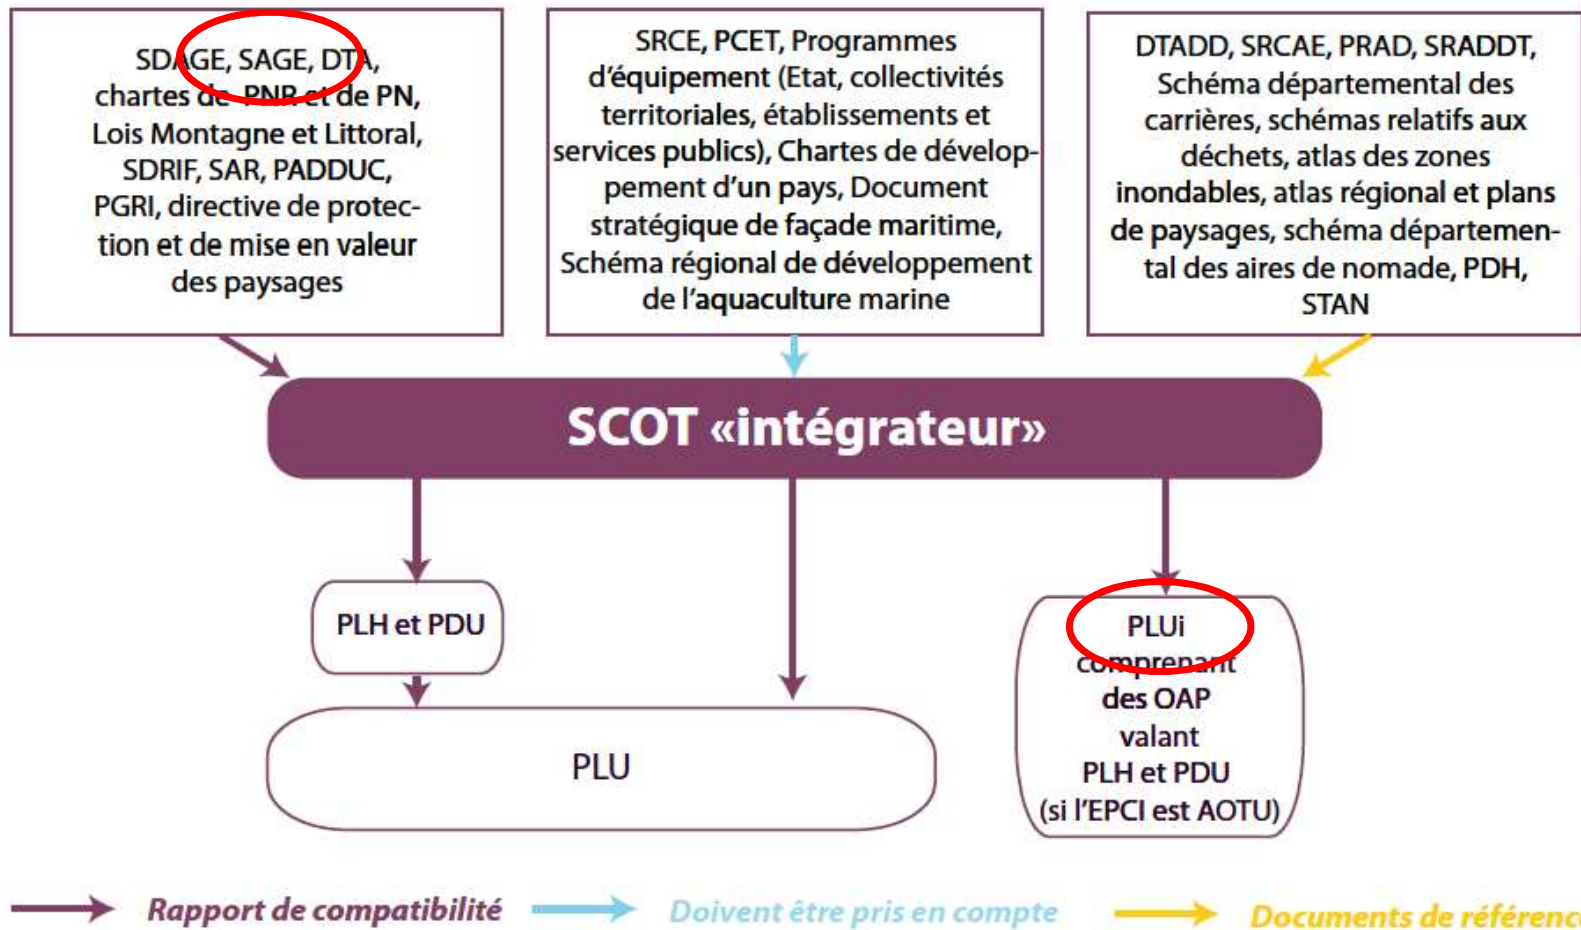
SDAGE, SAGE, DTA, chartes de PNR et de PN, Lois Montagne et Littoral, SDRIF, SAR, PADDUC, PGRI, directive de protection et de mise en valeur des paysages

SRCE, PCET, Programmes d'équipement (Etat, collectivités territoriales, établissements et services publics), Chartes de développement d'un pays, Document stratégique de façade maritime, Schéma régional de développement de l'aquaculture marine

DTADD, SRCAE, PRAD, SRADDT, Schéma départemental des carrières, schémas relatifs aux déchets, atlas des zones inondables, atlas régional et plans de paysages, schéma départemental des aires de nomade, PDH, STAN

SCOT «intégrateur»

PLH et PDU

PLU

PLUi comprenant des OAP valant PLH et PDU (si l'EPCI est AOTU)

Rapport de compatibilité

Doivent être pris en compte

Documents de référenc